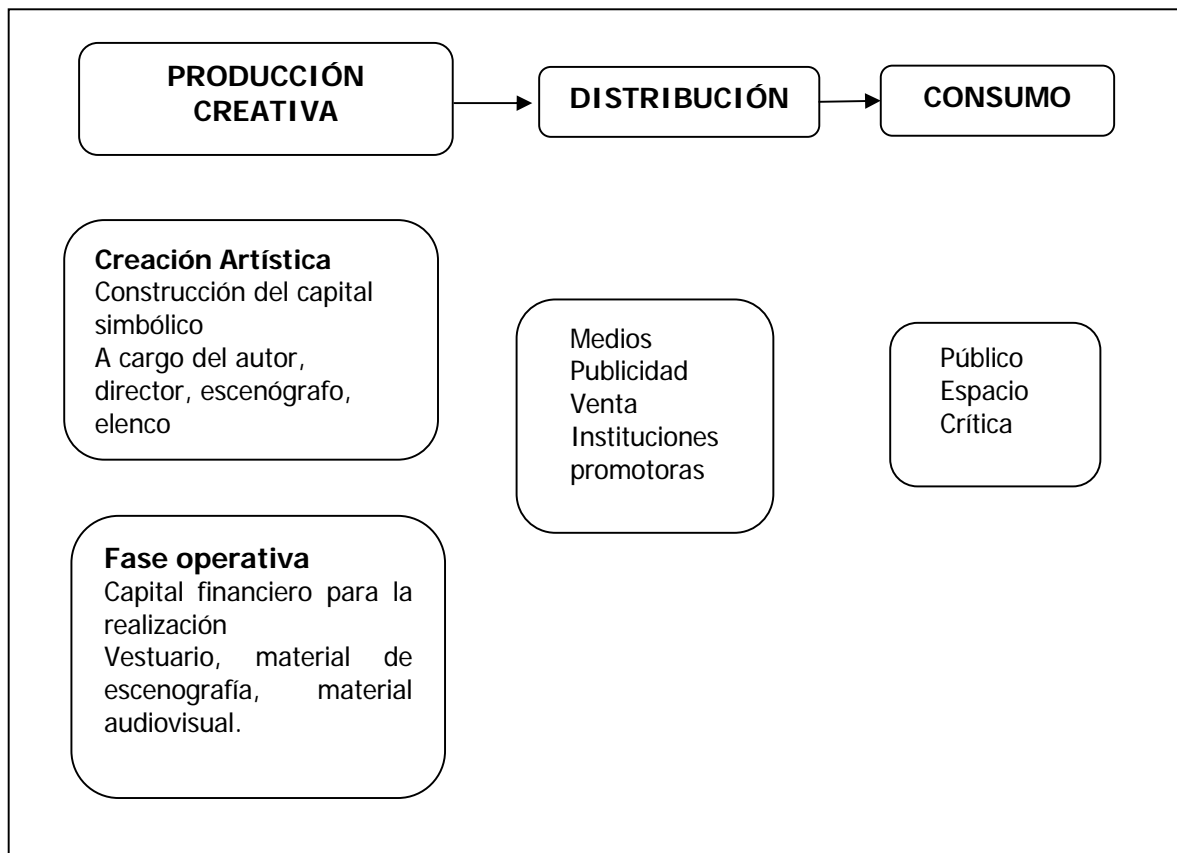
PRODUCCIÓN CREATIVA

DISTRIBUCIÓN

CONSUMO

Creación Artística
Construcción del capital simbólico
A cargo del autor, director, escenógrafo, elenco

Fase operativa
Capital financiero para la realización
Vestuario, material de escenografía, material audiovisual.

Medios
Publicidad
Venta
Instituciones promotoras

Público
Espacio
Crítica